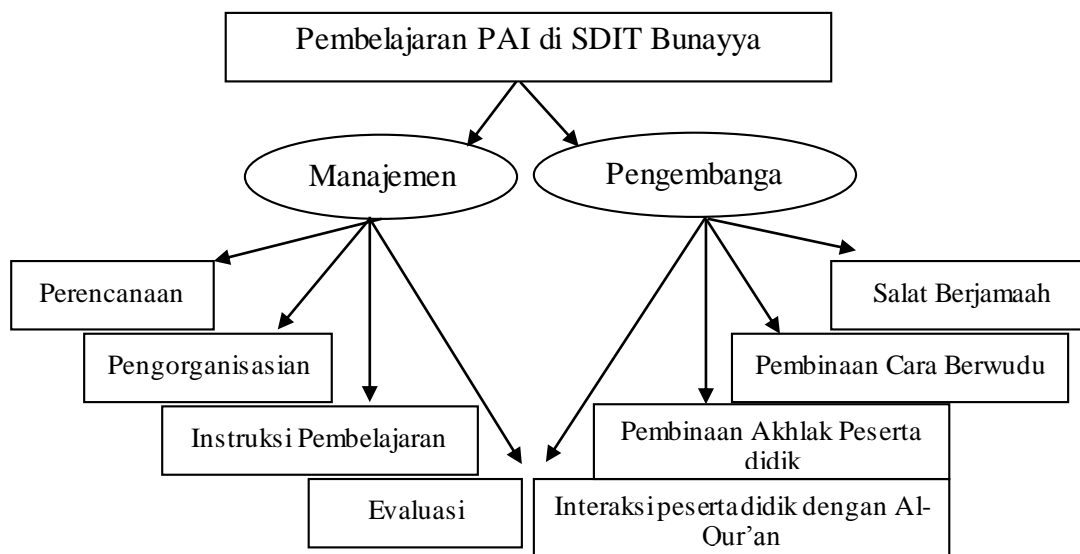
Pembelajaran PAI di SDIT Bunayya

Manajemen

Pengembanga

Perencanaan

Pengorganisasian

Instruksi Pembelajaran

Evaluasi

Salat Berjamaah

Pembinaan Cara Berwudu

Pembinaan Akhlak Peserta didik

Interaksi pesertadidik dengan Al-Our'an